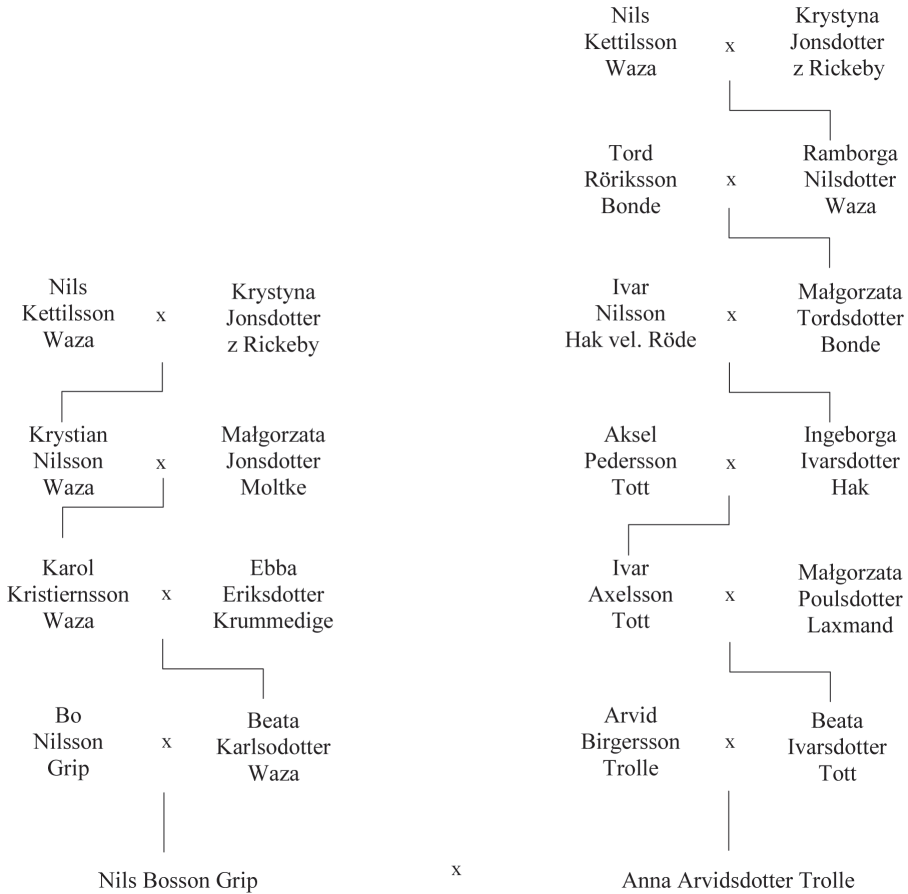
Nils Kettilsson Waza x Krystyna Jonsdotter z Rickeby

Tord Röriksson Bonde x Ramborga Nilsdotter Waza

Nils Kettilsson Waza x Krystyna Jonsdotter z Rickeby

Ivar Nilsson Hak vel. Röde x Małgorzata Tordsdotter Bonde

Krystian Nilsson Waza x Małgorzata Jonsdotter Moltke

Aksel Pedersson Tott x Ingeborga Ivarsdotter Hak

Karol Kristiernsson Waza x Ebba Eriksdotter Krummedige

Ivar Axelsson Tott x Małgorzata Poulsdotter Laxmand

Bo Nilsson Grip x Beata Karlsodotter Waza

Arvid Birgersson Trolle x Beata Ivarsdotter Tott

Nils Bosson Grip x Anna Arvidsdotter Trolle